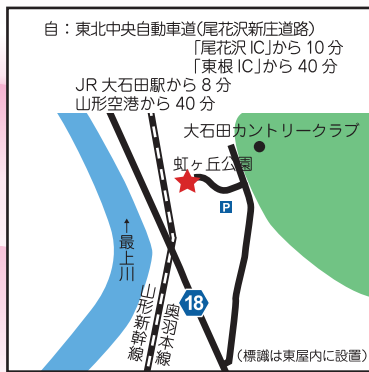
自：東北中央自動車道(尾花沢新庄道路)
「尾花沢 IC」から 10 分
「東根 IC」から 40 分

JR 大石田駅から 8 分
山形空港から 40 分

大石田カントリークラブ

虹ヶ丘公園

P

最上川

山形新幹線

奥羽本線

18

(標識は東屋内に設置)